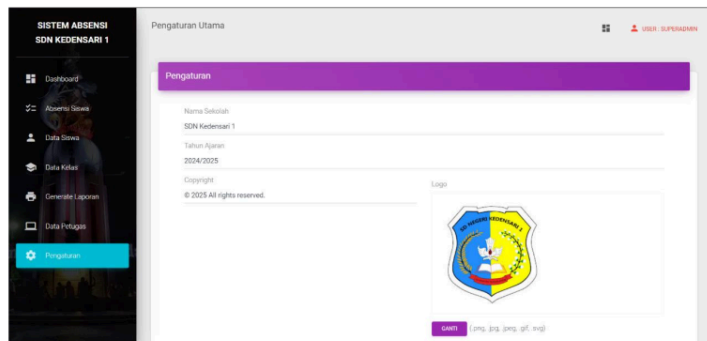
SISTEM ABSENSI SDN KEDENSARI 1

Dashboard
Absensi Siswa
Data Siswa
Data Kelas
Generate Laporan
Data Petugas
Pengaturan

Pengaturan Utama

USER : SUPERADMIN

Pengaturan

Nama Sekolah
SDN Kedensari 1

Tahun Ajaran
2024/2025

Copyright
© 2025 All rights reserved.

Logo

SD NEGERI KEDENSARI 1

GANTI (.png, .jpg, .jpeg, .gif, .svg)